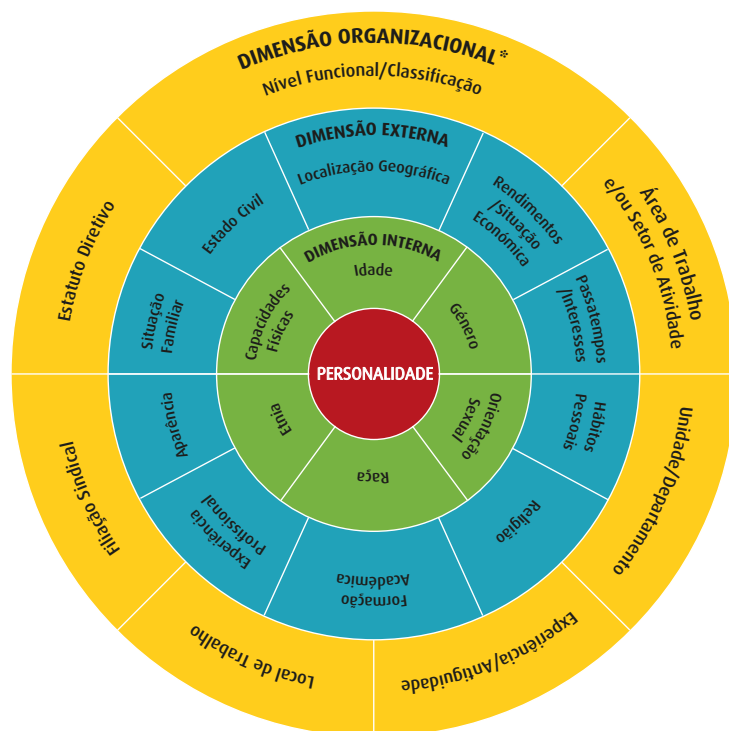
DIMENSÃO ORGANIZACIONAL*
Nível Funcional/Classificação

Área de Trabalho e/ou Setor de Atividade

Unidade/Departamento

Experiência/Antiguidade

Local de Trabalho

Filiação Sindical

Estatuto Diretivo

DIMENSÃO EXTERNA
Localização Geográfica

Rendimentos /Situação Económica

Passatempos /Interesses

Hábitos Pessoais

Religião

Formação Académica

Experiência Profissional

Aparência

Situação Familiar

Estado Civil

DIMENSÃO INTERNA
Idade

Género

Orientação Sexual

Raça

Etnia

Capacidades Físicas

PERSONALIDADE